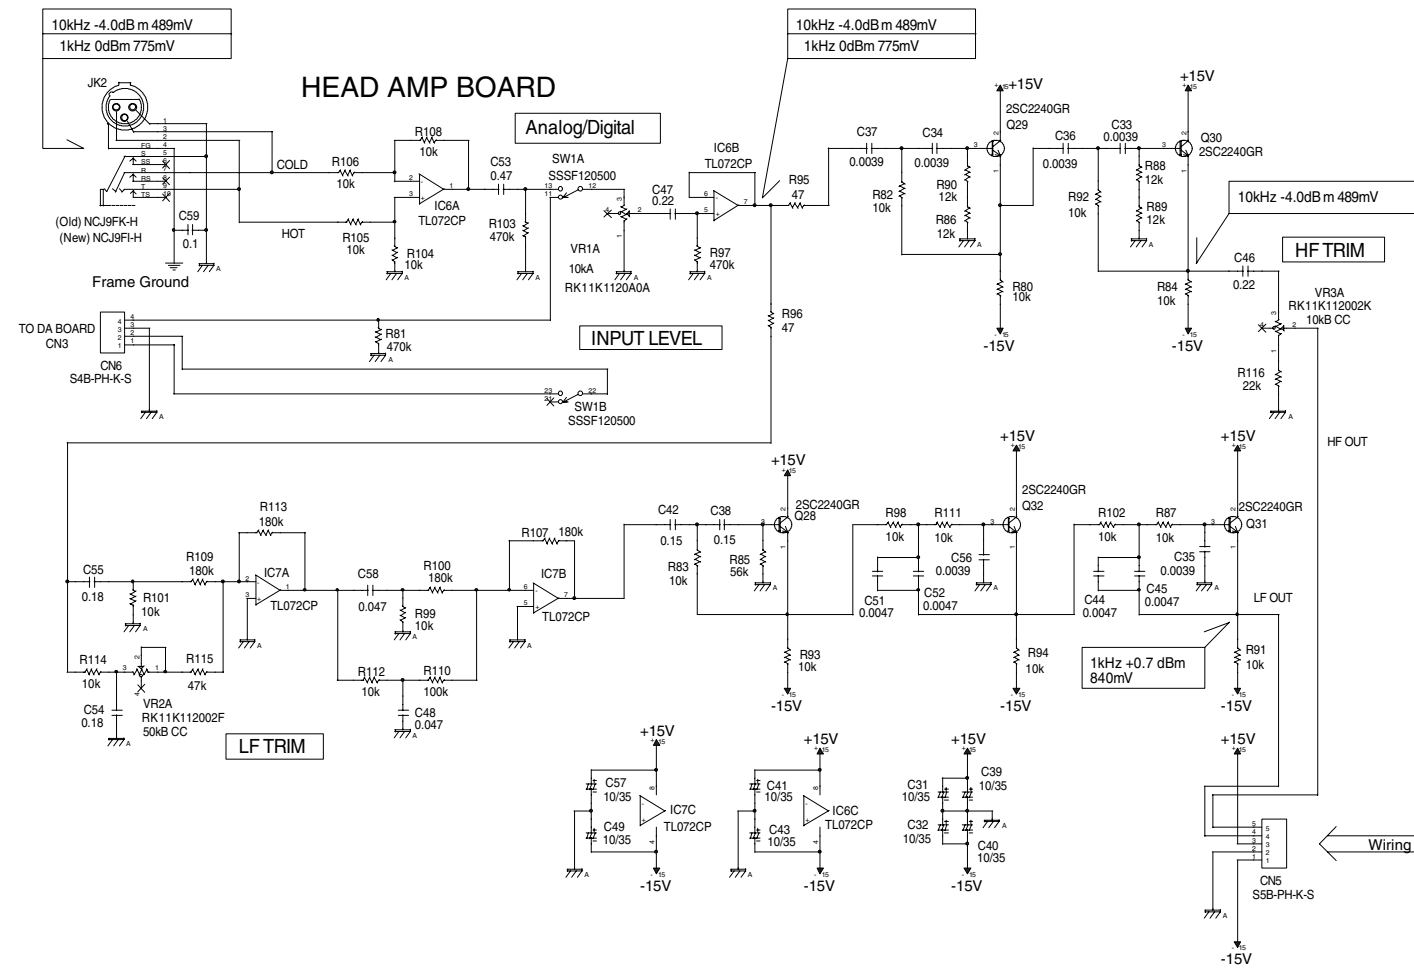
10kHz -4.0dBm 489mV
1kHz 0dBm 775mV

HEAD AMP BOARD

10kHz -4.0dBm 489mV
1kHz 0dBm 775mV

JK2
FG
S
SS
R
RS
T
TS
(Old) NCJ9FK-H
(New) NCJ9FI-H
C59
0.1
Frame Ground

COLD
HOT
R106
10k
R105
10k
R108
10k
IC6A
TL072CP
R104
10k
C53
0.47
R103
470k

Analog/Digital
SW1A
SSSF120500
VR1A
10kA
RK11K1120A0A
C47
0.22
IC6B
TL072CP
R97
470k
R95
47
R96
47

INPUT LEVEL

TO DA BOARD
CN3
CN6
S4B-PH-K-S
R81
470k
SW1B
SSSF120500

C37
0.0039
C34
0.0039
R82
10k
R90
12k
R86
12k
+15V
2SC2240GR
Q29
R80
10k
-15V
C36
0.0039
C33
0.0039
R92
10k
R88
12k
R89
12k
+15V
Q30
2SC2240GR
R84
10k
-15V

10kHz -4.0dBm 489mV

HF TRIM
C46
0.22
VR3A
RK11K112002K
10kB CC
R116
22k
HF OUT

C55
0.18
R101
10k
R109
180k
R113
180k
IC7A
TL072CP
R114
10k
R115
47k
VR2A
RK11K112002F
50kB CC
C54
0.18

LF TRIM

C58
0.047
R99
10k
R100
180k
R112
10k
R110
100k
C48
0.047
R107 180k
IC7B
TL072CP

C42
0.15
C38
0.15
R83
10k
R85
56k
+15V
2SC2240GR
Q28
R93
10k
-15V

R98
10k
R111
10k
C56
0.0039
C51
0.0047
C52
0.0047
+15V
2SC2240GR
Q32
R94
10k
-15V

R102
10k
R87
10k
C35
0.0039
C44
0.0047
C45
0.0047
+15V
2SC2240GR
Q31
LF OUT
R91
10k
-15V

1kHz +0.7 dBm
840mV

+15V
C57
10/35
C49
10/35
IC7C
TL072CP
-15V

+15V
C41
10/35
C43
10/35
IC6C
TL072CP
-15V

+15V
C31
10/35
C39
10/35
C32
10/35
C40
10/35
-15V

+15V
CN5
S5B-PH-K-S
-15V
Wiring